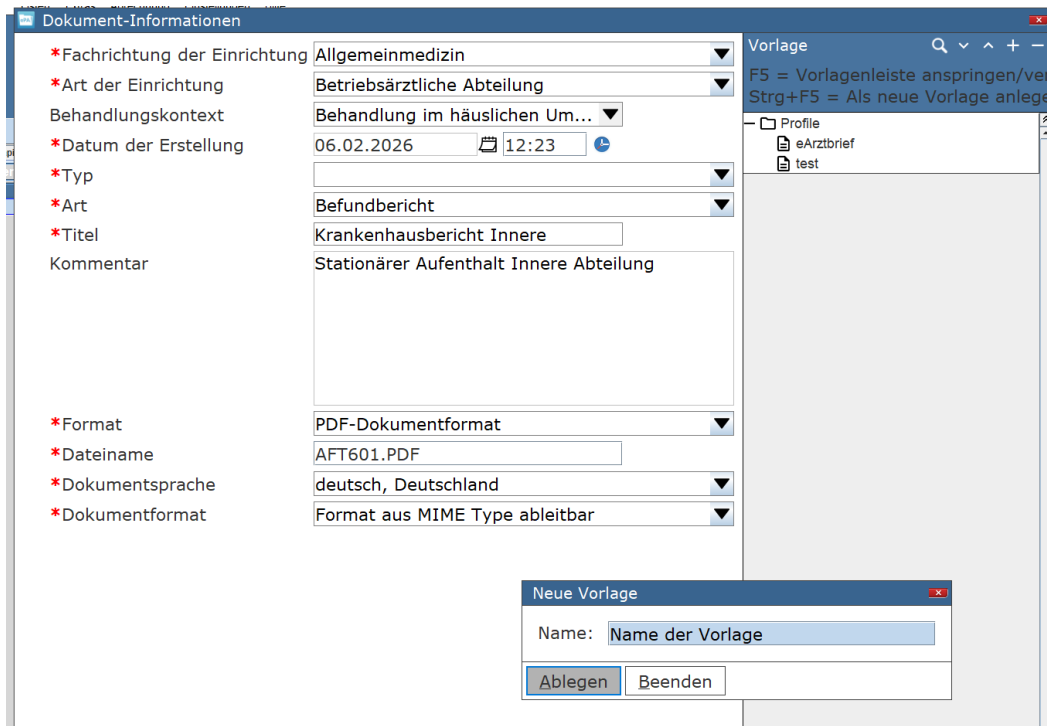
Dokument-Informationen

*Fachrichtung der Einrichtung Allgemeinmedizin
*Art der Einrichtung Betriebsärztliche Abteilung
Behandlungskontext Behandlung im häuslichen Um...
*Datum der Erstellung 06.02.2026 12:23
*Typ
*Art Befundbericht
*Titel Krankenhausbericht Innere
Kommentar Stationärer Aufenthalt Innere Abteilung
*Format PDF-Dokumentformat
*Dateiname AFT601.PDF
*Dokumentsprache deutsch, Deutschland
*Dokumentformat Format aus MIME Type ableitbar

Vorlage
F5 = Vorlagenleiste anspringen/ver
Strg+F5 = Als neue Vorlage anlege
Profile
eArztbrief
test

Neue Vorlage
Name: Name der Vorlage
Ablegen Beenden